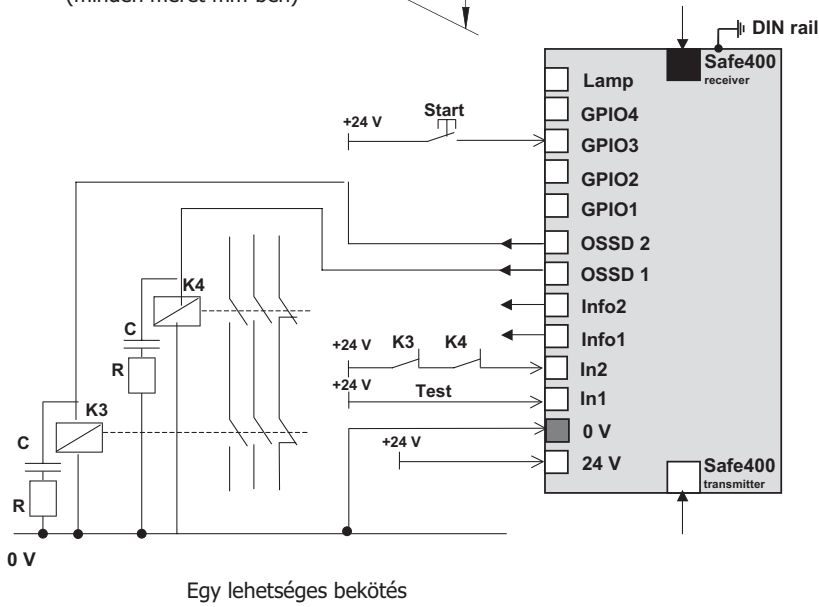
(minden méret mm-ben)

DIN rail
Safe400
receiver
Lamp
GPIO4
+24 V
Start
GPIO3
GPIO2
GPIO1
OSSD 2
OSSD 1
K4
Info2
C
Info1
+24 V
K3
K4
R
In2
+24 V
Test
K3
In1
C
0 V
+24 V
24 V
Safe400
transmitter
R
0 V

Egy lehetséges bekötés